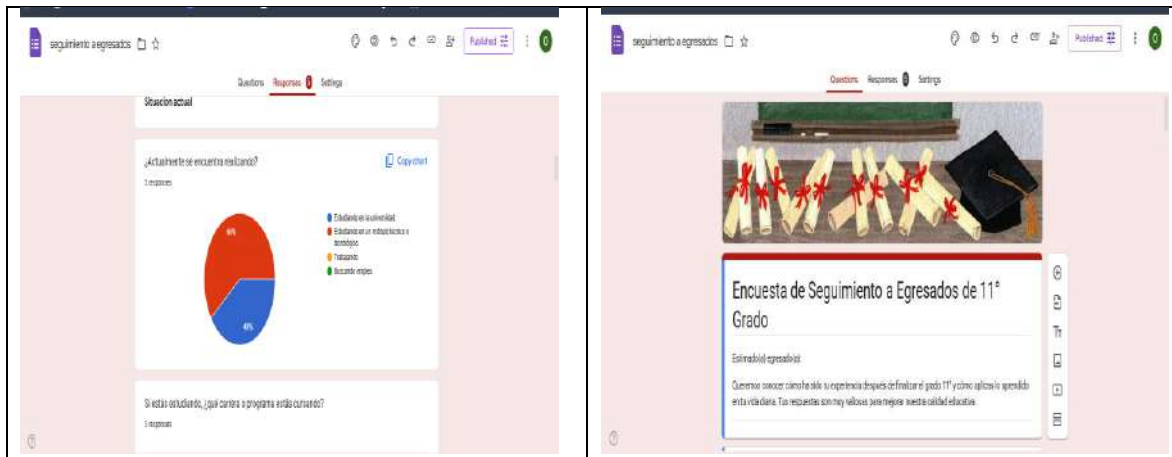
seguimiento a egresados

Published

Questions Responses 5 Settings

Situacion actual

¿Actualmente se encuentra realizando?

5 responses

Copy chart

60%

40%

Estudiando en la universidad
Estudiando en un instituto técnico o tecnológico
Trabajando
Buscando empleo

Si estás estudiando, ¿qué carrera o programa estás cursando?

5 responses

seguimiento a egresados

Published

Questions Responses 5 Settings

Encuesta de Seguimiento a Egresados de 11° Grado

Estimado(a) egresado(a):

Queremos conocer cómo ha sido tu experiencia después de finalizar el grado 11° y cómo aplicas lo aprendido en tu vida diaria. Tus respuestas son muy valiosas para mejorar nuestra calidad educativa.